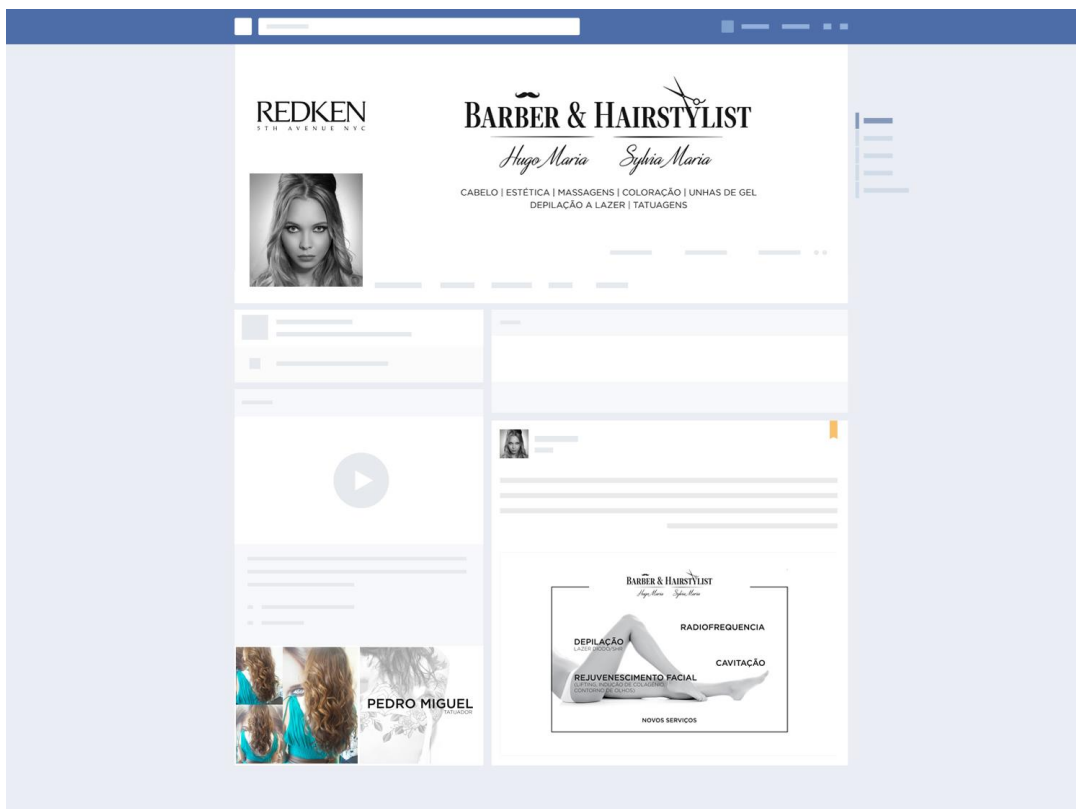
REDKEN
5TH AVENUE NYC

BARBER & HAIRSTYLIST
Hugo Maria Sylvia Maria

CABELO | ESTÉTICA | MASSAGENS | COLORAÇÃO | UNHAS DE GEL
DEPILAÇÃO A LAZER | TATUAGENS

PEDRO MIGUEL
TATUADOR

BARBER & HAIRSTYLIST
Hugo Maria Sylvia Maria

RADIOFREQUENCIA
DEPILAÇÃO
LAZER DIODO/SHR
CAVITAÇÃO
REJUVENESCIMENTO FACIAL
(LIFTING, INDUÇÃO DE COLAGÉNIO, CONTORNO DE OLHOS)

NOVOS SERVIÇOS